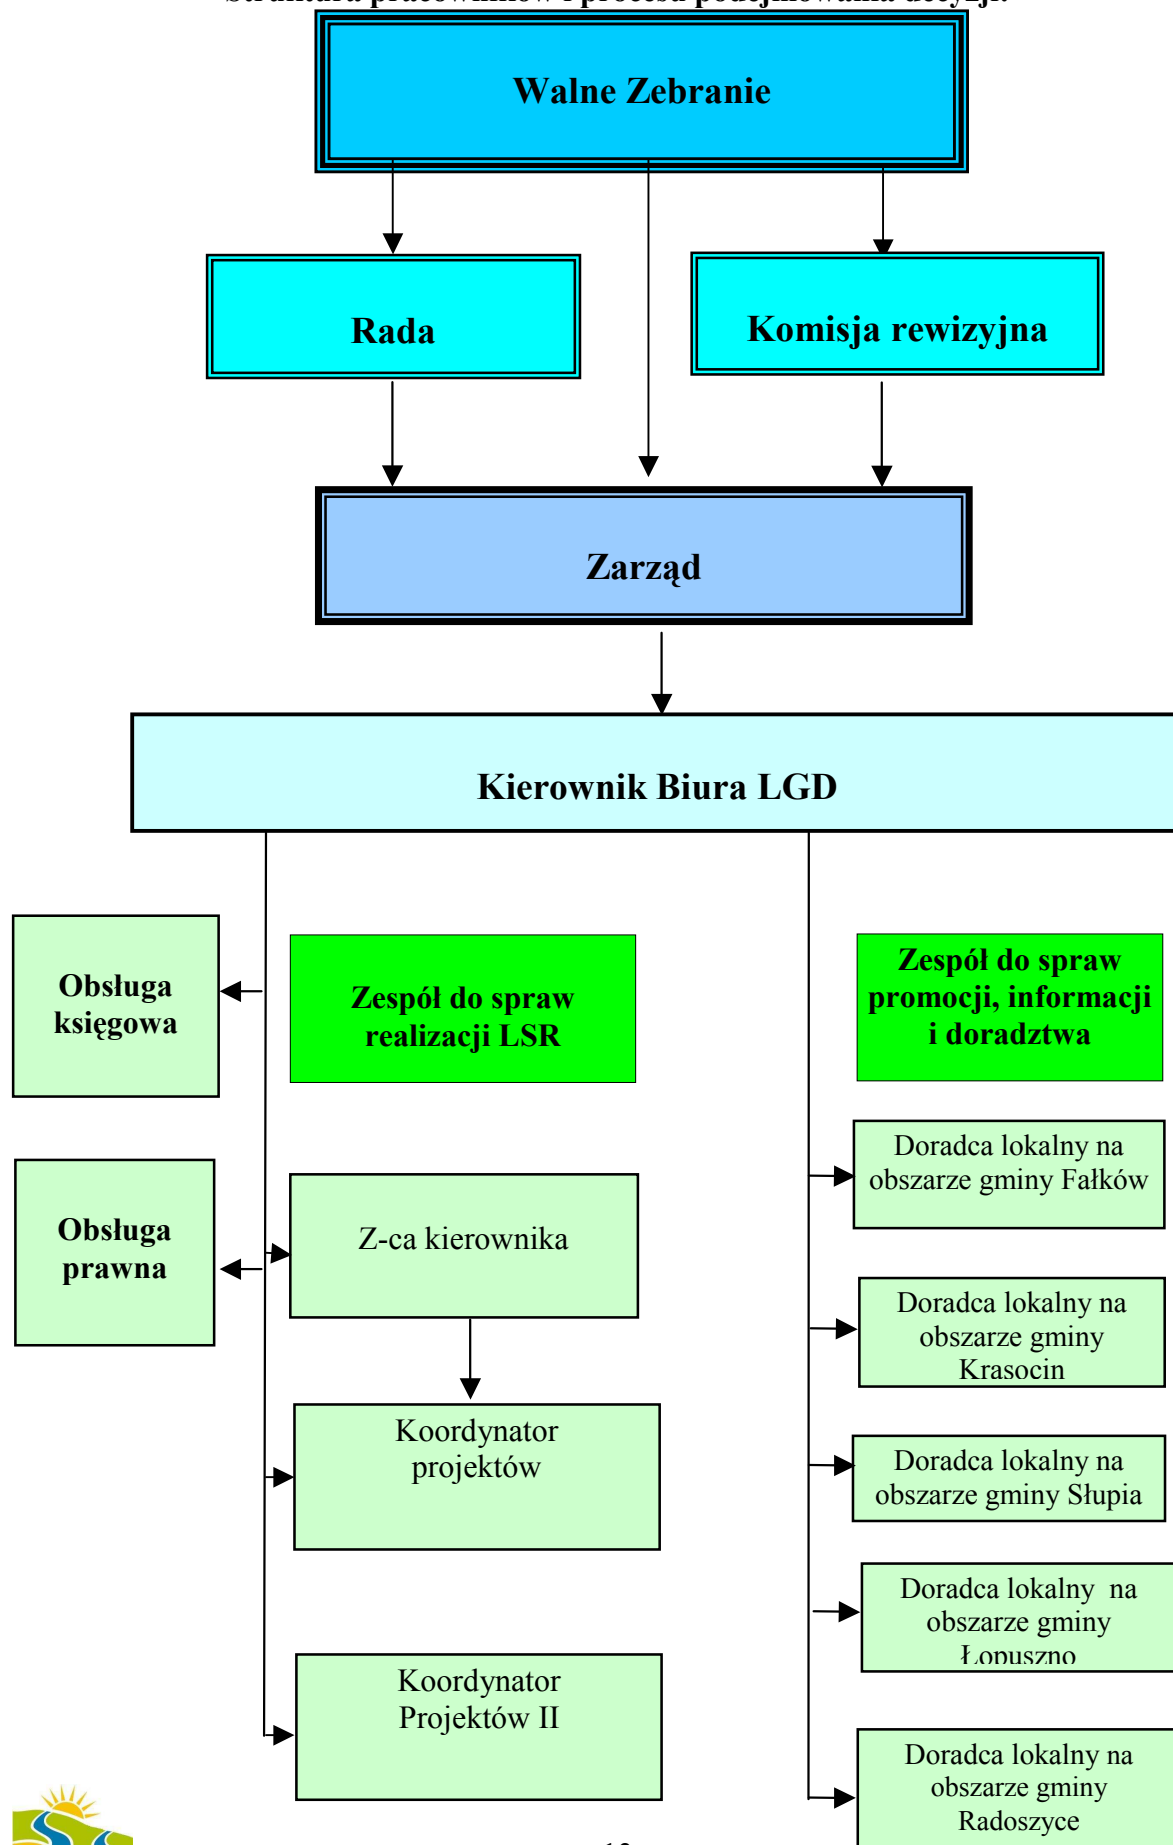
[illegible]

Walne Zebranie

Rada

Komisja rewizyjna

Zarząd

Kierownik Biura LGD

Obsługa księgowa

Zespół do spraw realizacji LSR

Zespół do spraw promocji, informacji i doradztwa

Doradca lokalny na obszarze gminy Fałków

Obsługa prawna

Z-ca kierownika

Doradca lokalny na obszarze gminy Krasocin

Koordynator projektów

Doradca lokalny na obszarze gminy Słupia

Doradca lokalny na obszarze gminy Łopuszno

Koordynator Projektów II

Doradca lokalny na obszarze gminy Radoszyce

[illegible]